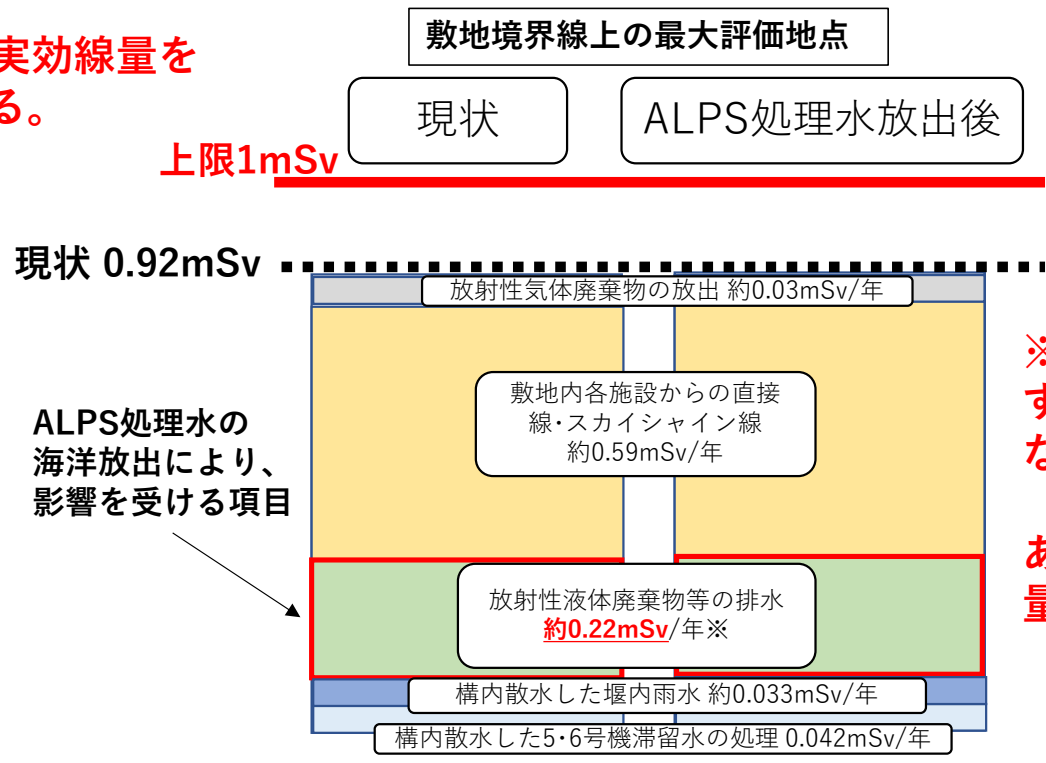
実効線量を
る。

敷地境界線上の最大評価地点

現状

ALPS処理水放出後

上限1mSv

現状 0.92mSv

放射性気体廃棄物の放出 約0.03mSv/年

敷地内各施設からの直接線・スカイシャイン線
約0.59mSv/年

ALPS処理水の
海洋放出により、
影響を受ける項目

放射性液体廃棄物等の排水
約0.22mSv/年※

構内散水した堰内雨水 約0.033mSv/年

構内散水した5・6号機滞留水の処理 0.042mSv/年

※
す
な

あ
量